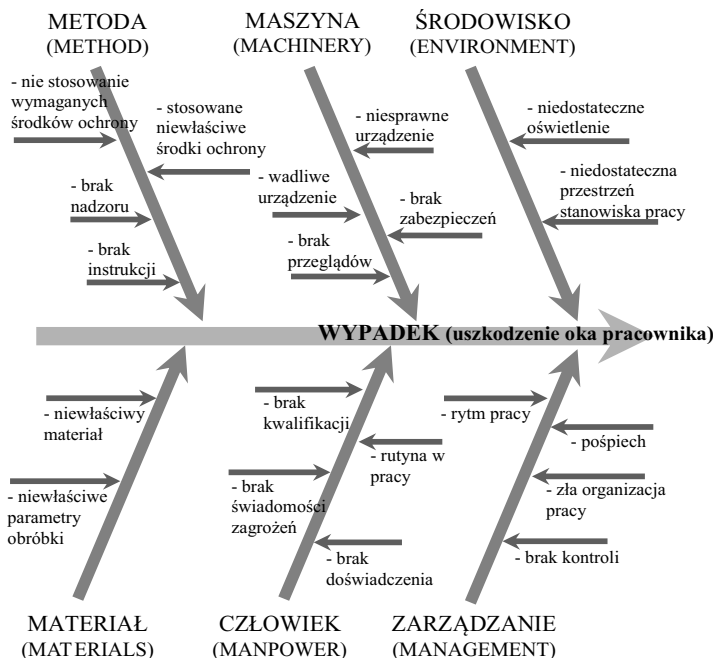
METODA
(METHOD)

MASZYNA
(MACHINERY)

ŚRODOWISKO
(ENVIRONMENT)

- nie stosowanie wymaganych środków ochrony

- stosowane niewłaściwe środki ochrony

- brak nadzoru

- brak instrukcji

- niesprawne urządzenie

- wadliwe urządzenie

- brak zabezpieczeń

- brak przeglądów

- niedostateczne oświetlenie

- niedostateczna przestrzeń stanowiska pracy

WYPADEK (uszkodzenie oka pracownika)

- niewłaściwy materiał

- niewłaściwe parametry obróbki

- brak kwalifikacji

- rutyna w pracy

- brak świadomości zagrożeń

- brak doświadczenia

- rytm pracy

- pośpiech

- zła organizacja pracy

- brak kontroli

MATERIAŁ
(MATERIALS)

CZŁOWIEK
(MANPOWER)

ZARZĄDZANIE
(MANAGEMENT)